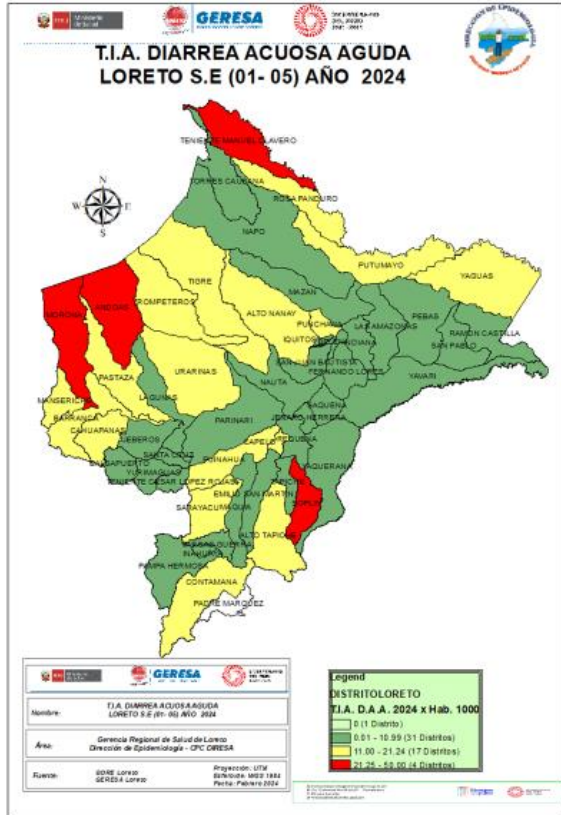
PERÚ Ministerio de Salud

GERESA

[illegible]

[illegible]

T.I.A. DIARREA ACUOSA AGUDA
LORETO S.E (01- 05) AÑO 2024

N
W E
S

TENIENTE MANUEL CLAVERO
TORRES CAUSANA
ROSA PANDURO
NAPO
PUTUMAYO
YAGUAS
TIGRE
TROMPETEROS
ANDOAS
MORONA
MAZAN
ALTO NANAY
PEBAS
RAMON CASTILLA
PUNCHANA
LAS AMAZONAS
IQUITOS
BELEN
INDIANA
SAN PABLO
SAN JUAN BAUTISTA
FERNANDO LORES
URARINAS
PASTAZA
YAVARI
NAUTA
MANSERICHE
LAGUNAS
PARINARI
SAQUENA
BARRANCA
JENARO HERRERA
CAHUAPANAS
JEBEROS
CAPELO
REQUENA
SANTA CRUZ
PUINAHUA
YURIMAGUAS
BALSAPUERTO
TENIENTE CESAR LOPEZ ROJAS
EMILIO SAN MARTIN
SOPLIN
SARAYACU
MAQUIA
ALTO TAPICHE
VARGAS GUERRA
INAHUAYA
PAMPA HERMOSA
CONTAMANA
PADRE MARQUEZ

GERESA

| Nombre: | T.I.A. DIARREA ACUOSA AGUDA LORETO S.E (01- 05) AÑO 2024 |
|---|---|
| Área: | Gerencia Regional de Salud de Loreto Dirección de Epidemiología - CPC DIRESA |
| Fuente: | GORE Loreto GERESA Loreto |

Proyección: UTM
Elipsoide: WGS 1984
Fecha: Febrero 2024

Legend
DISTRITOLORETO
T.I.A. D.A.A. 2024 x Hab. 1000
0 (1 Distrito)
0.01 - 10.99 (31 Distritos)
11.00 - 21.24 (17 Distritos)
21.25 - 50.00 (4 Distritos)

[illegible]